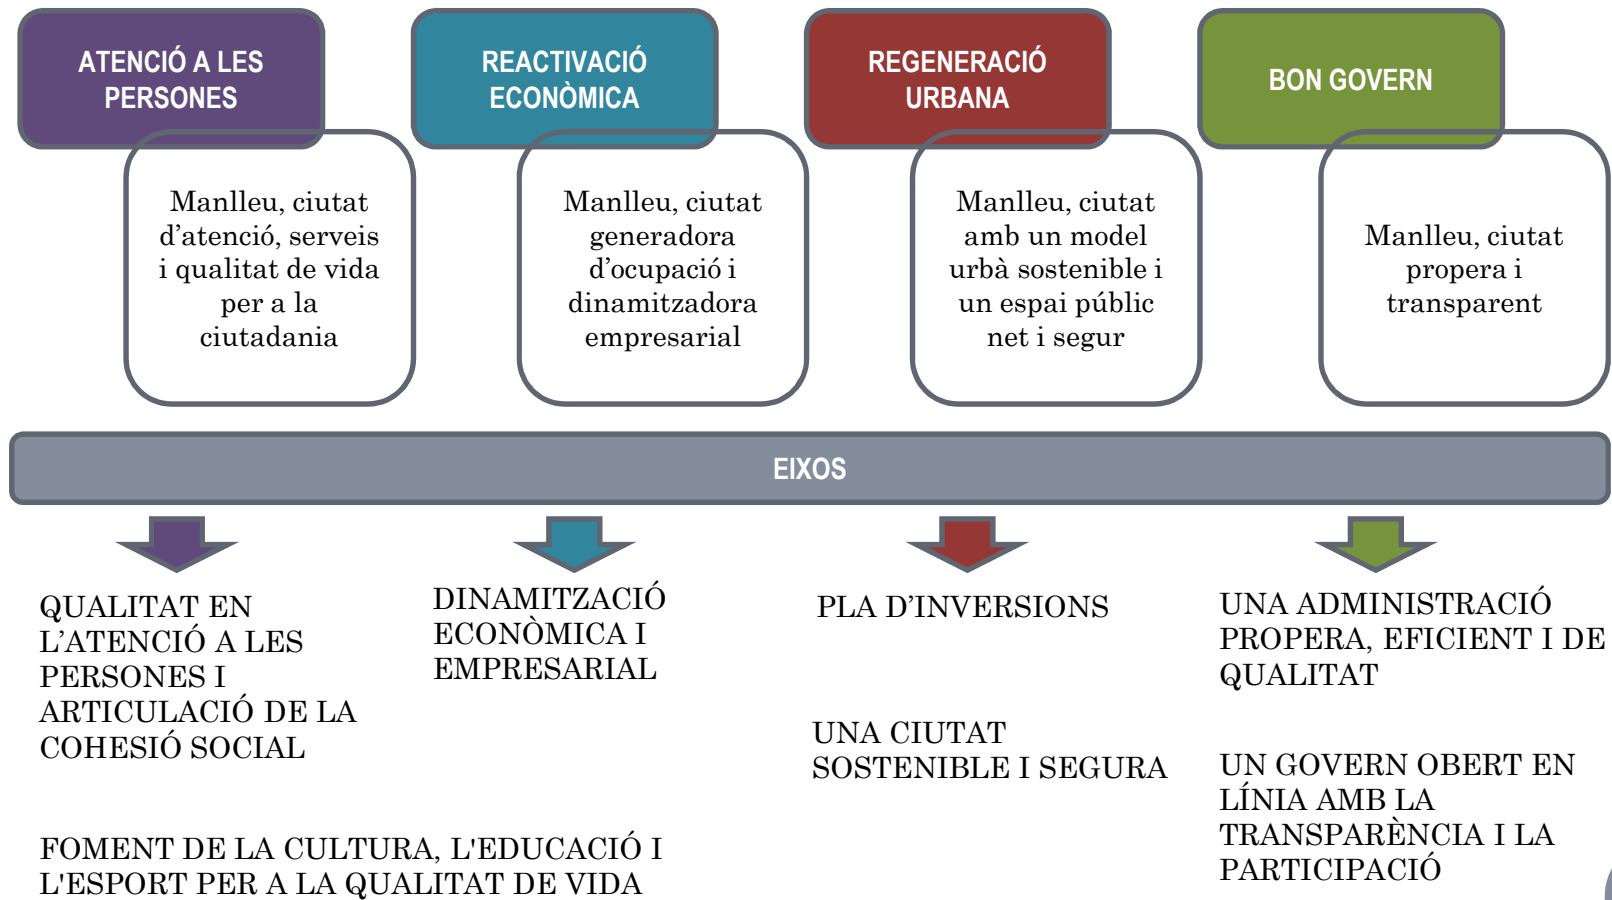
ATENCIÓ A LES PERSONES

Manlleu, ciutat d'atenció, serveis i qualitat de vida per a la ciutadania

REACTIVACIÓ ECONÒMICA

Manlleu, ciutat generadora d'ocupació i dinamitzadora empresarial

REGENERACIÓ URBANA

Manlleu, ciutat amb un model urbà sostenible i un espai públic net i segur

BON GOVERN

Manlleu, ciutat propera i transparent

EIXOS

QUALITAT EN L'ATENCIÓ A LES PERSONES I ARTICULACIÓ DE LA COHESIÓ SOCIAL

FOMENT DE LA CULTURA, L'EDUCACIÓ I L'ESPORT PER A LA QUALITAT DE VIDA

DINAMITZACIÓ ECONÒMICA I EMPRESARIAL

PLA D'INVERSIONS

UNA CIUTAT SOSTENIBLE I SEGURA

UNA ADMINISTRACIÓ PROPERA, EFICIENT I DE QUALITAT

UN GOVERN OBERT EN LÍNIA AMB LA TRANSPARÈNCIA I LA PARTICIPACIÓ